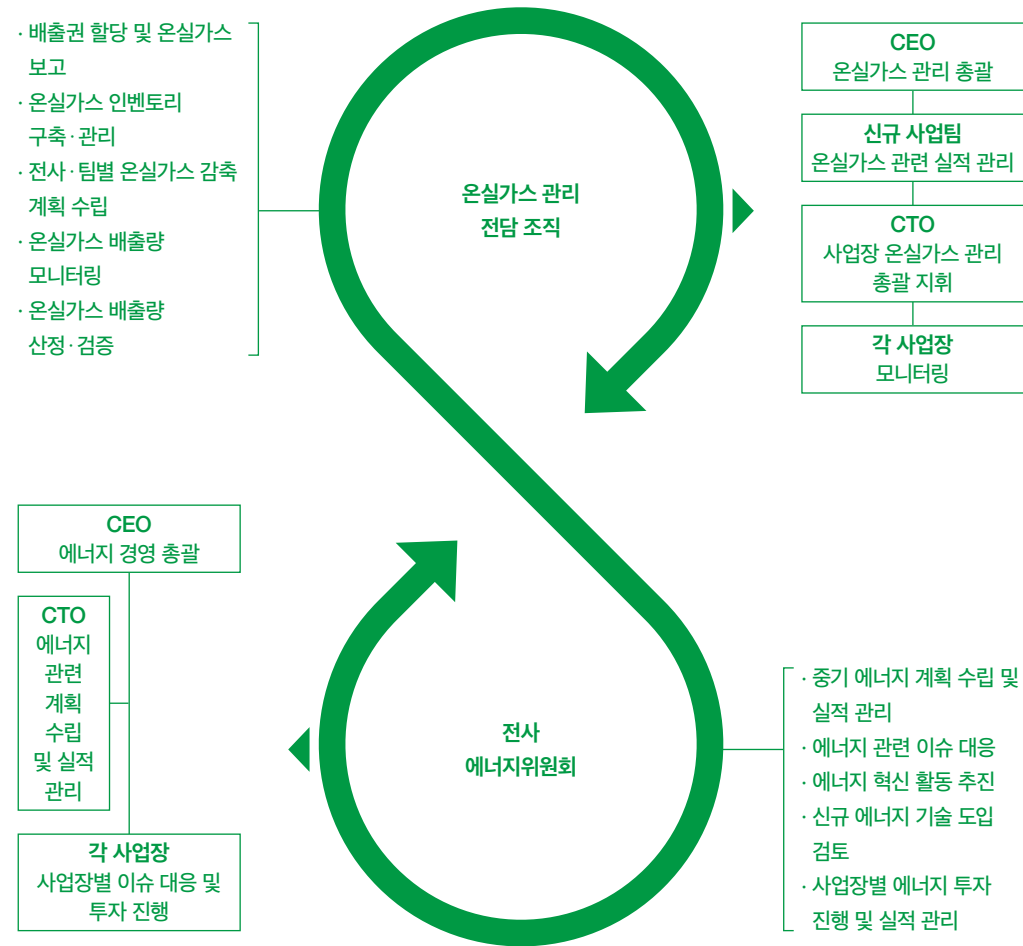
· 배출권 할당 및 온실가스 보고
· 온실가스 인벤토리 구축·관리
· 전사·팀별 온실가스 감축 계획 수립
· 온실가스 배출량 모니터링
· 온실가스 배출량 산정·검증

온실가스 관리 전담 조직

CEO
온실가스 관리 총괄

신규 사업팀
온실가스 관련 실적 관리

CTO
사업장 온실가스 관리 총괄 지휘

각 사업장
모니터링

CEO
에너지 경영 총괄

CTO
에너지 관련 계획 수립 및 실적 관리

각 사업장
사업장별 이슈 대응 및 투자 진행

전사
에너지위원회

· 중기 에너지 계획 수립 및 실적 관리
· 에너지 관련 이슈 대응
· 에너지 혁신 활동 추진
· 신규 에너지 기술 도입 검토
· 사업장별 에너지 투자 진행 및 실적 관리